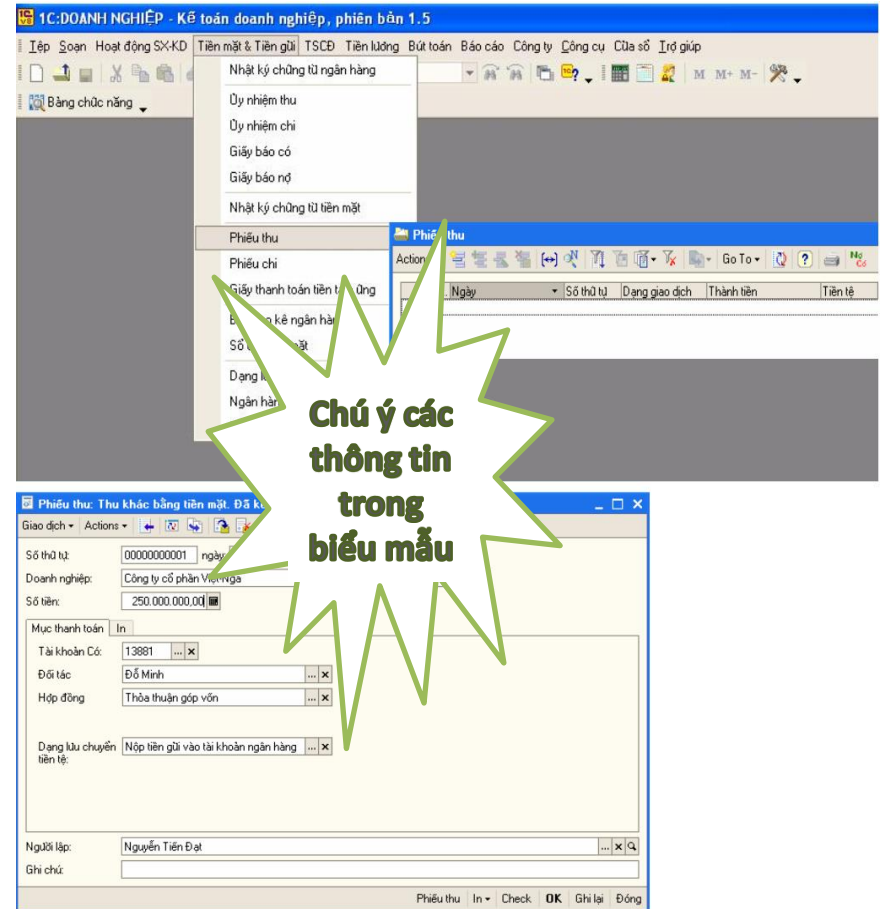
1C:DOANH NGHIỆP - Kế toán doanh nghiệp, phiên bản 1.5

Tệp Soạn Hoạt động SX-KD Tiền mặt & Tiền gửi TSCĐ Tiền lương Bút toán Báo cáo Công ty Công cụ Cửa sổ Trợ giúp

M M+ M-

Bảng chức năng

Nhật ký chứng từ ngân hàng
Ủy nhiệm thu
Ủy nhiệm chi
Giấy báo có
Giấy báo nợ
Nhật ký chứng từ tiền mặt
Phiếu thu
Phiếu chi
Giấy thanh toán tiền t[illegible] ứng
B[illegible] kê ngân hàn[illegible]
Sổ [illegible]ặt
Dạng l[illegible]
Ngân hà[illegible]

Phiếu thu
Action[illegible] Go To
| Ngày | Số thứ tự | Dạng giao dịch | Thành tiền | Tiền tệ |
|---|---|---|---|---|

Chú ý các thông tin trong biểu mẫu

Phiếu thu: Thu khác bằng tiền mặt. Đã k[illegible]
Giao dịch Actions
Số thứ tự: 00000000001 ngày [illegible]
Doanh nghiệp: Công ty cổ phần Việt Nga
Số tiền: 250.000.000,00
Mục thanh toán In
Tài khoản Có: 13881
Đối tác: Đỗ Minh
Hợp đồng: Thỏa thuận góp vốn
Dạng lưu chuyển tiền tệ: Nộp tiền gửi vào tài khoản ngân hàng
Người lập: Nguyễn Tiến Đạt
Ghi chú:
Phiếu thu In Check OK Ghi lại Đóng